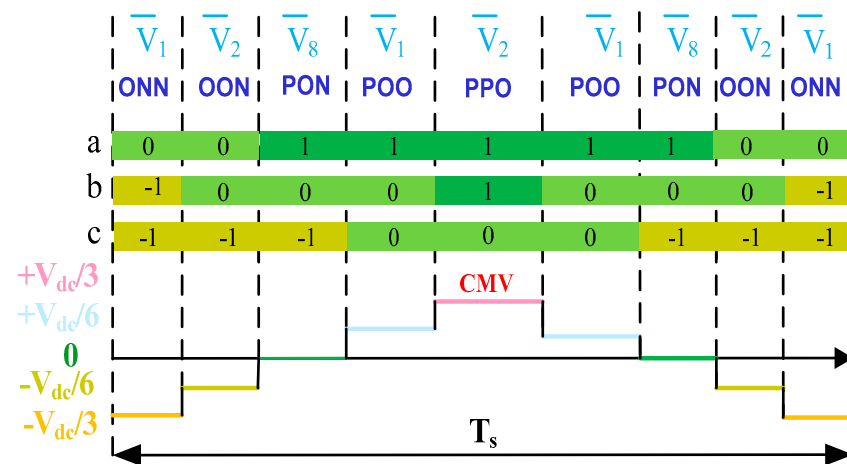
$\overline{V}_1$ $\overline{V}_2$ $\overline{V}_8$ $\overline{V}_1$ $\overline{V}_2$ $\overline{V}_1$ $\overline{V}_8$ $\overline{V}_2$ $\overline{V}_1$

ONN OON PON POO PPO POO PON OON ONN

a 0 0 1 1 1 1 1 0 0

b -1 0 0 0 1 0 0 0 -1

c -1 -1 -1 0 0 0 -1 -1 -1

$+V_{dc}/3$

CMV

$+V_{dc}/6$

0

$-V_{dc}/6$

$-V_{dc}/3$

$T_s$